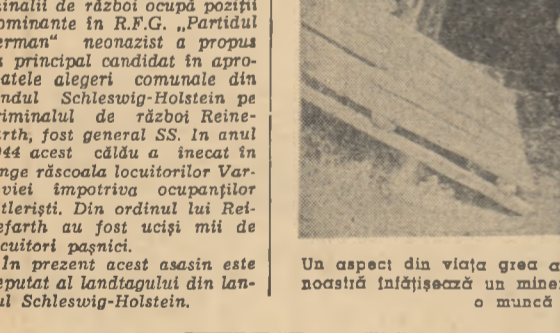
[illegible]inalii de război ocupă poziţii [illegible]ominante în R.F.G. „Partidul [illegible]erman" neonazist a propus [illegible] principal candidat în apropiatele alegeri comunale din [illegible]ndul Schleswig-Holstein pe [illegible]riminalul de război Reinefarth, fost general SS. În anul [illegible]944 acest călău a înecat în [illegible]nge răscoala locuitorilor Varşoviei împotriva ocupanţilor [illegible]itlerişti. Din ordinul lui Reinefarth au fost ucişi mii de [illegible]ocuitori paşnici.

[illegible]n prezent acest asasin este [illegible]eputat al landtagului din lan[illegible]ul Schleswig-Holstein.

Un aspect din viaţa grea a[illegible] noastră înfăţişează un mine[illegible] o muncă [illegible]